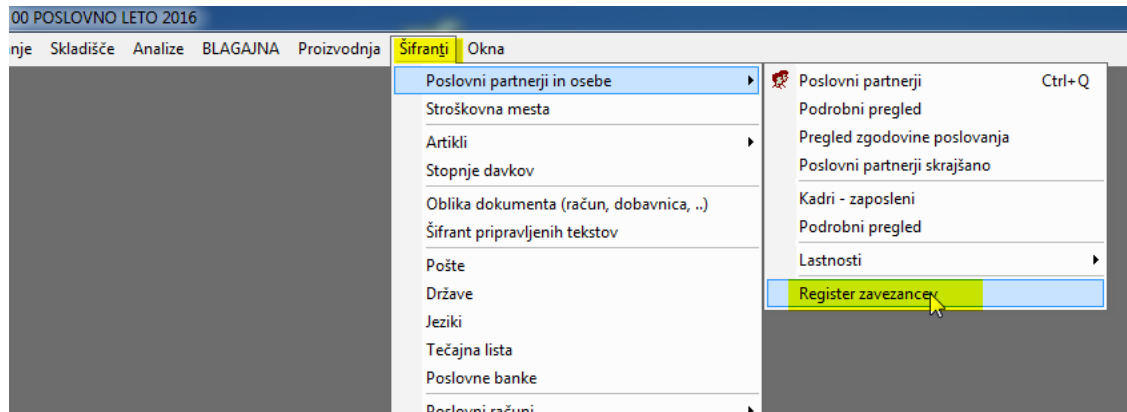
00 POSLOVNO LETO 2016

nje Skladišče Analize BLAGAJNA Proizvodnja Šifranti Okna

Poslovni partnerji in osebe
Stroškovna mesta
Artikli
Stopnje davkov
Oblika dokumenta (račun, dobavnica, ..)
Šifrant pripravljenih tekstov
Pošte
Države
Jeziki
Tečajna lista
Poslovne banke
Poslovni računi

Poslovni partnerji Ctrl+Q
Podrobni pregled
Pregled zgodovine poslovanja
Poslovni partnerji skrajšano
Kadri - zaposleni
Podrobni pregled
Lastnosti
Register zavezancev